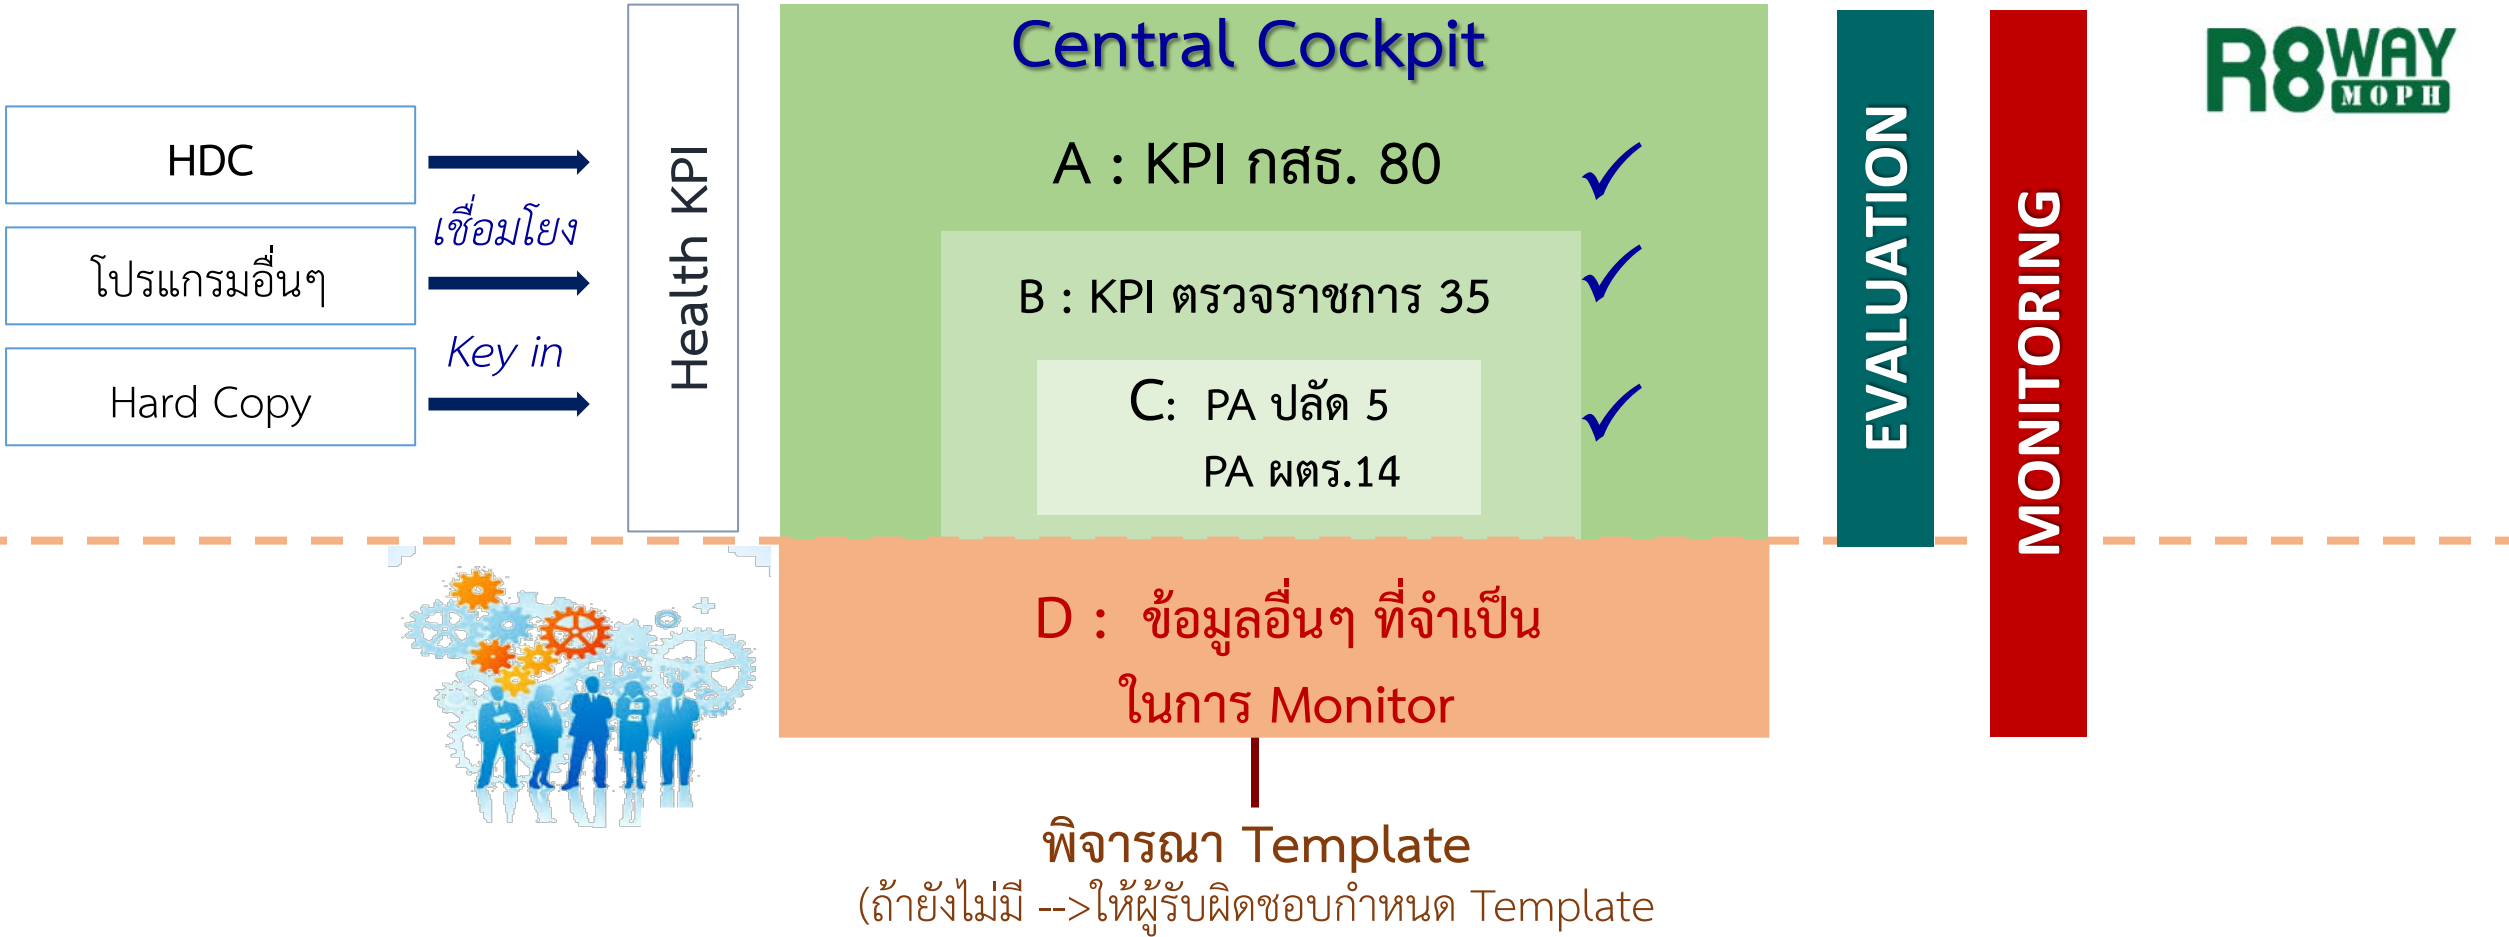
Central Cockpit

R8WAY MOPH

HDC

เชื่อมโยง

โปรแกรมอื่นๆ

Key in

Hard Copy

Health KPI

A : KPI กสธ. 80 ✓

B : KPI ตรวจราชการ 35 ✓

C: PA ปลัด 5
PA ผตร.14 ✓

EVALUATION

MONITORING

D : ข้อมูลอื่นๆ ที่จำเป็น ในการ Monitor

พิจารณา Template
(ถ้ายังไม่มี -->ให้ผู้รับผิดชอบกำหนด Template